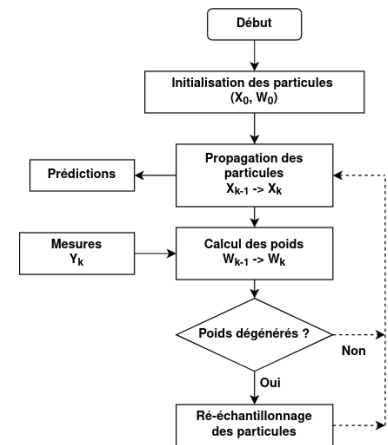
Début

Initialisation des particules
$(X_0, W_0)$

Prédictions

Propagation des particules
$X_{k-1} \to X_k$

Mesures
$Y_k$

Calcul des poids
$W_{k-1} \to W_k$

Poids dégénérés ?

Non

Oui

Ré-échantillonnage des particules